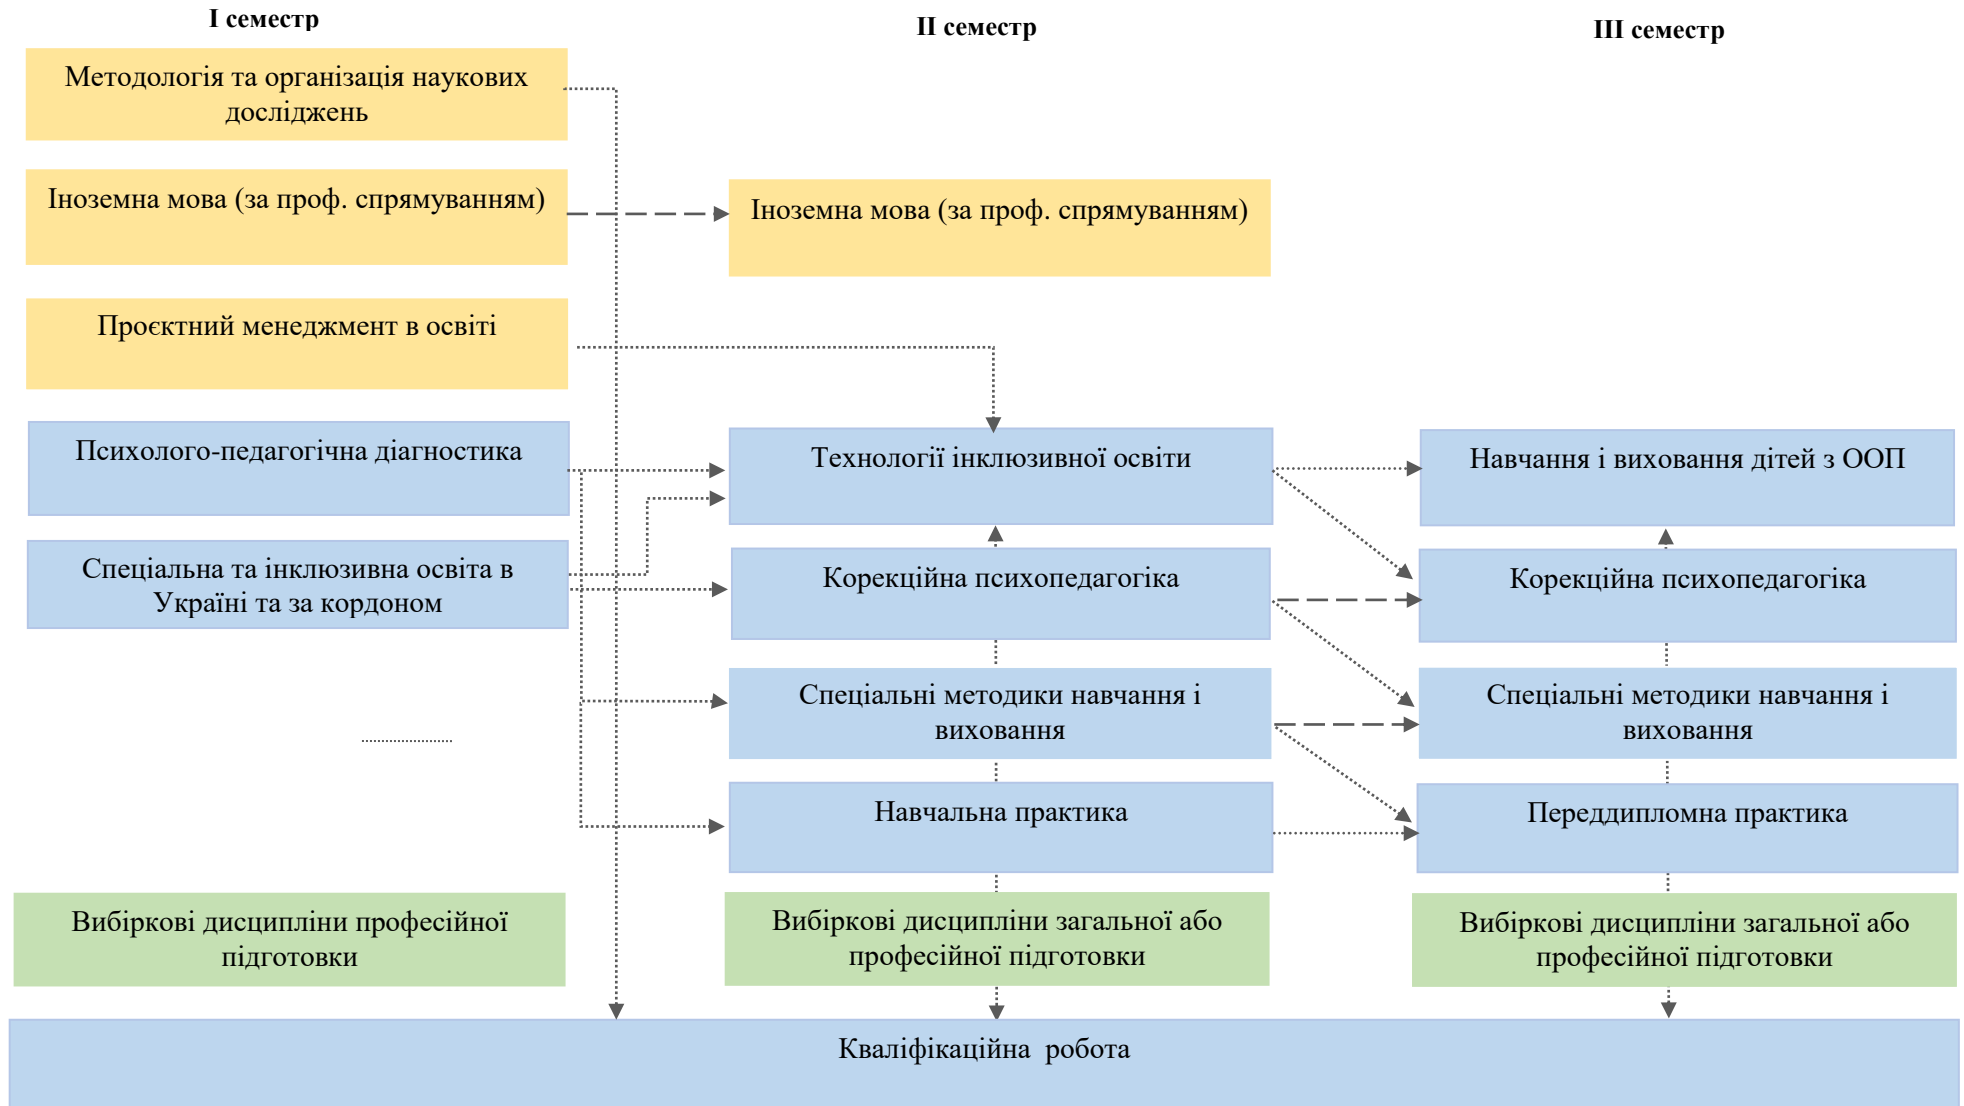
I семестр

II семестр

III семестр

Методологія та організація наукових досліджень

Іноземна мова (за проф. спрямуванням)

Іноземна мова (за проф. спрямуванням)

Проєктний менеджмент в освіті

Психолого-педагогічна діагностика

Технології інклюзивної освіти

Навчання і виховання дітей з ООП

Спеціальна та інклюзивна освіта в Україні та за кордоном

Корекційна психопедагогіка

Корекційна психопедагогіка

Спеціальні методики навчання і виховання

Спеціальні методики навчання і виховання

Навчальна практика

Переддипломна практика

Вибіркові дисципліни професійної підготовки

Вибіркові дисципліни загальної або професійної підготовки

Вибіркові дисципліни загальної або професійної підготовки

Кваліфікаційна робота